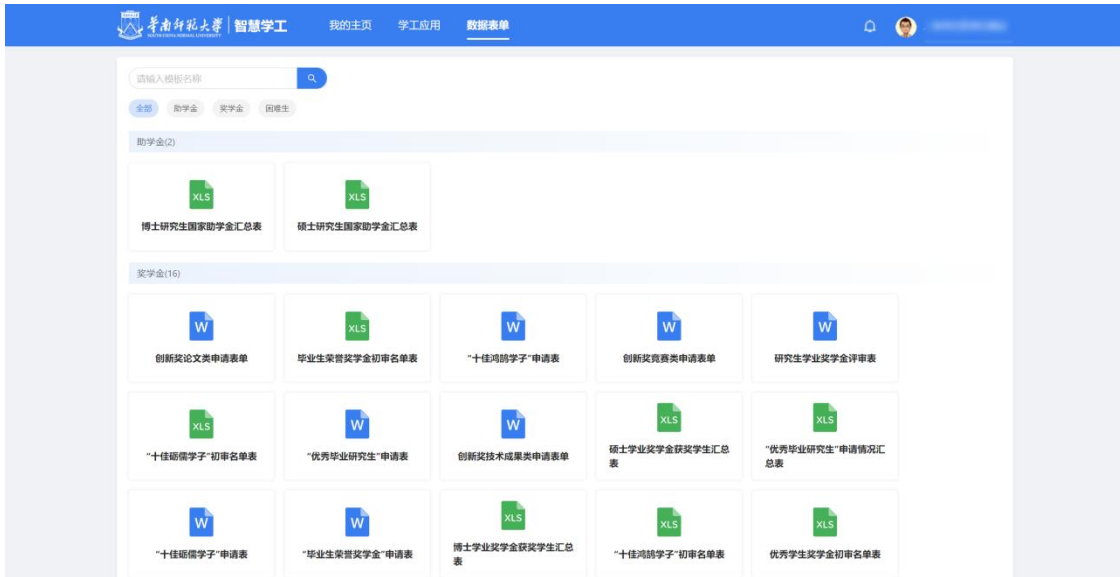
华南师范大学 SOUTH CHINA NORMAL UNIVERSITY | 智慧学工

我的主页 学工应用 数据表单

请输入模板名称

全部 助学金 奖学金 困难生

助学金(2)

XLS
博士研究生国家助学金汇总表

XLS
硕士研究生国家助学金汇总表

奖学金(16)

W
创新奖论文类申请表单

XLS
毕业生荣誉奖学金初审名单表

W
"十佳鸿鹄学子"申请表

W
创新奖竞赛类申请表单

W
研究生学业奖学金评审表

XLS
"十佳砺儒学子"初审名单表

W
"优秀毕业研究生"申请表

W
创新奖技术成果类申请表单

XLS
硕士学业奖学金获奖学生汇总表

XLS
"优秀毕业研究生"申请情况汇总表

W
"十佳砺儒学子"申请表

W
"毕业生荣誉奖学金"申请表

XLS
博士学业奖学金获奖学生汇总表

XLS
"十佳鸿鹄学子"初审名单表

XLS
优秀学生奖学金初审名单表